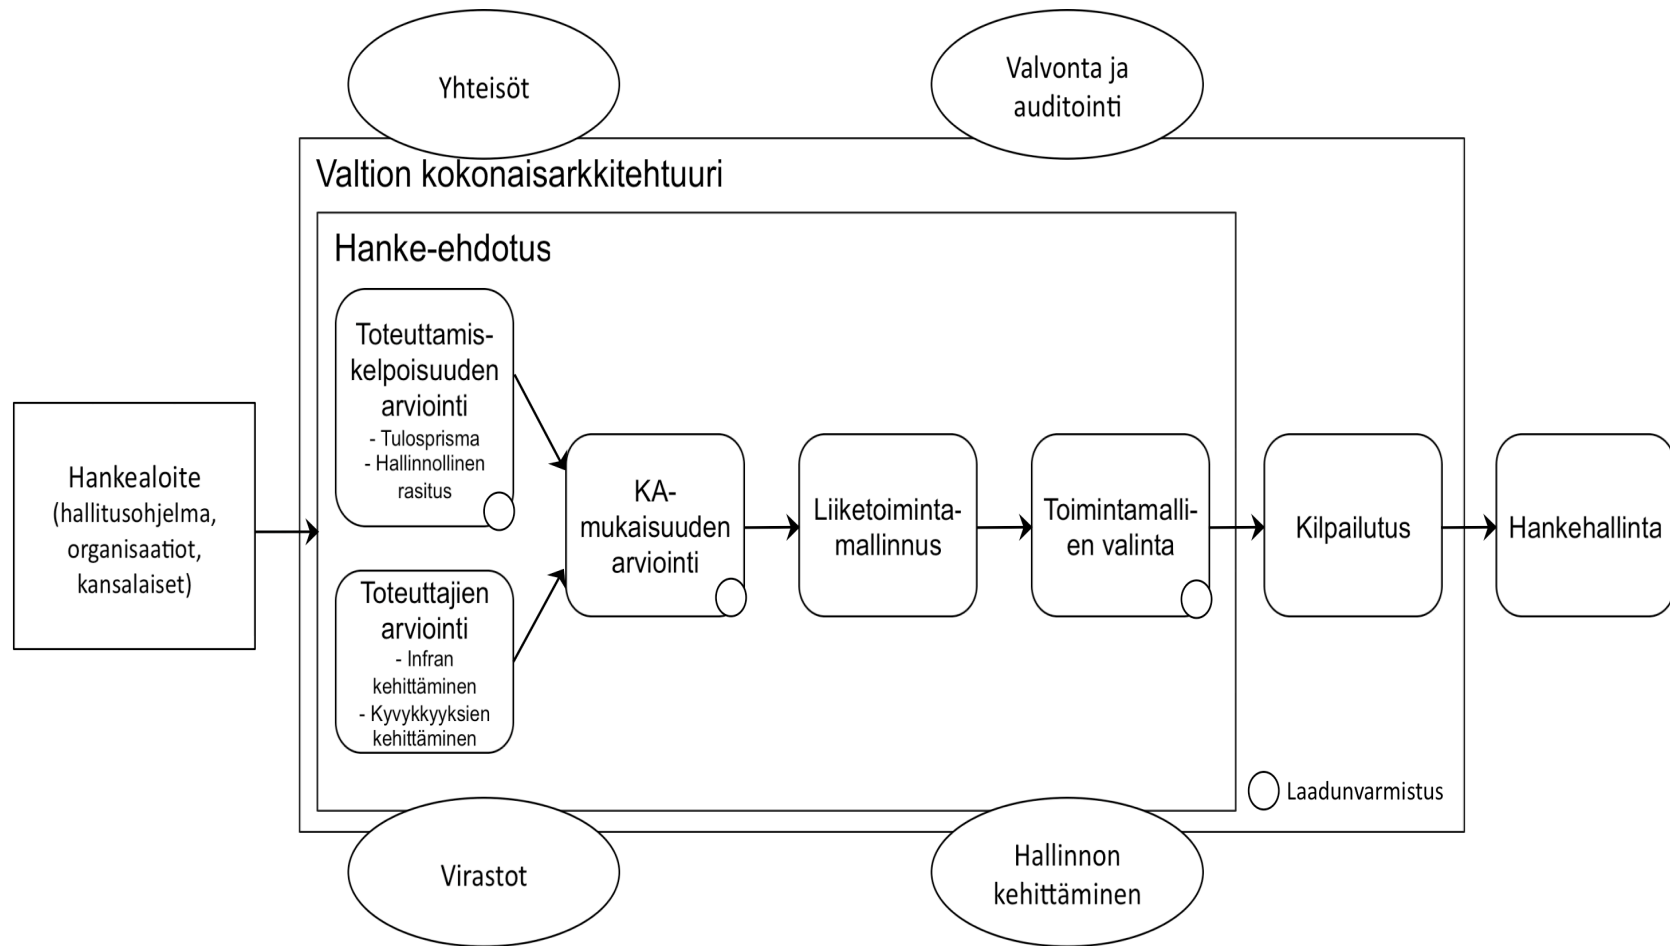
Yhteisöt

Valvonta ja auditointi

Valtion kokonaisarkkitehtuuri

Hanke-ehdotus

Toteuttamis-kelpoisuuden arviointi
- Tulosprisma
- Hallinnollinen rasitus

Toteuttajien arviointi
- Infran kehittäminen
- Kyvykkyyksien kehittäminen

Hankealoite (hallitusohjelma, organisaatiot, kansalaiset)

KA-mukaisuuden arviointi

Liiketoiminta-mallinnus

Toimintamalli-en valinta

Kilpailutus

Hankehallinta

Laadunvarmistus

Virastot

Hallinnon kehittäminen